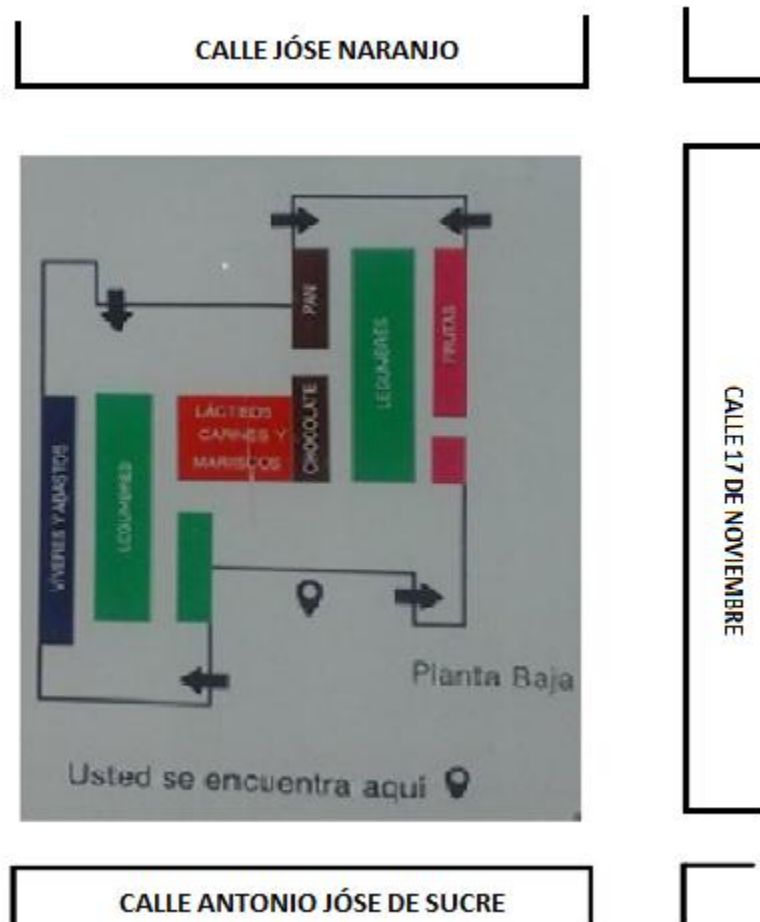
CALLE JÓSE NARANJO

PAN

LEGUMBRES

FRUTAS

CHOCOLATE

LÁCTEOS CARNES Y MARISCOS

VIVERES Y ABASTOS

LEGUMBRES

Planta Baja

Usted se encuentra aqui

CALLE 17 DE NOVIEMBRE

CALLE ANTONIO JÓSE DE SUCRE